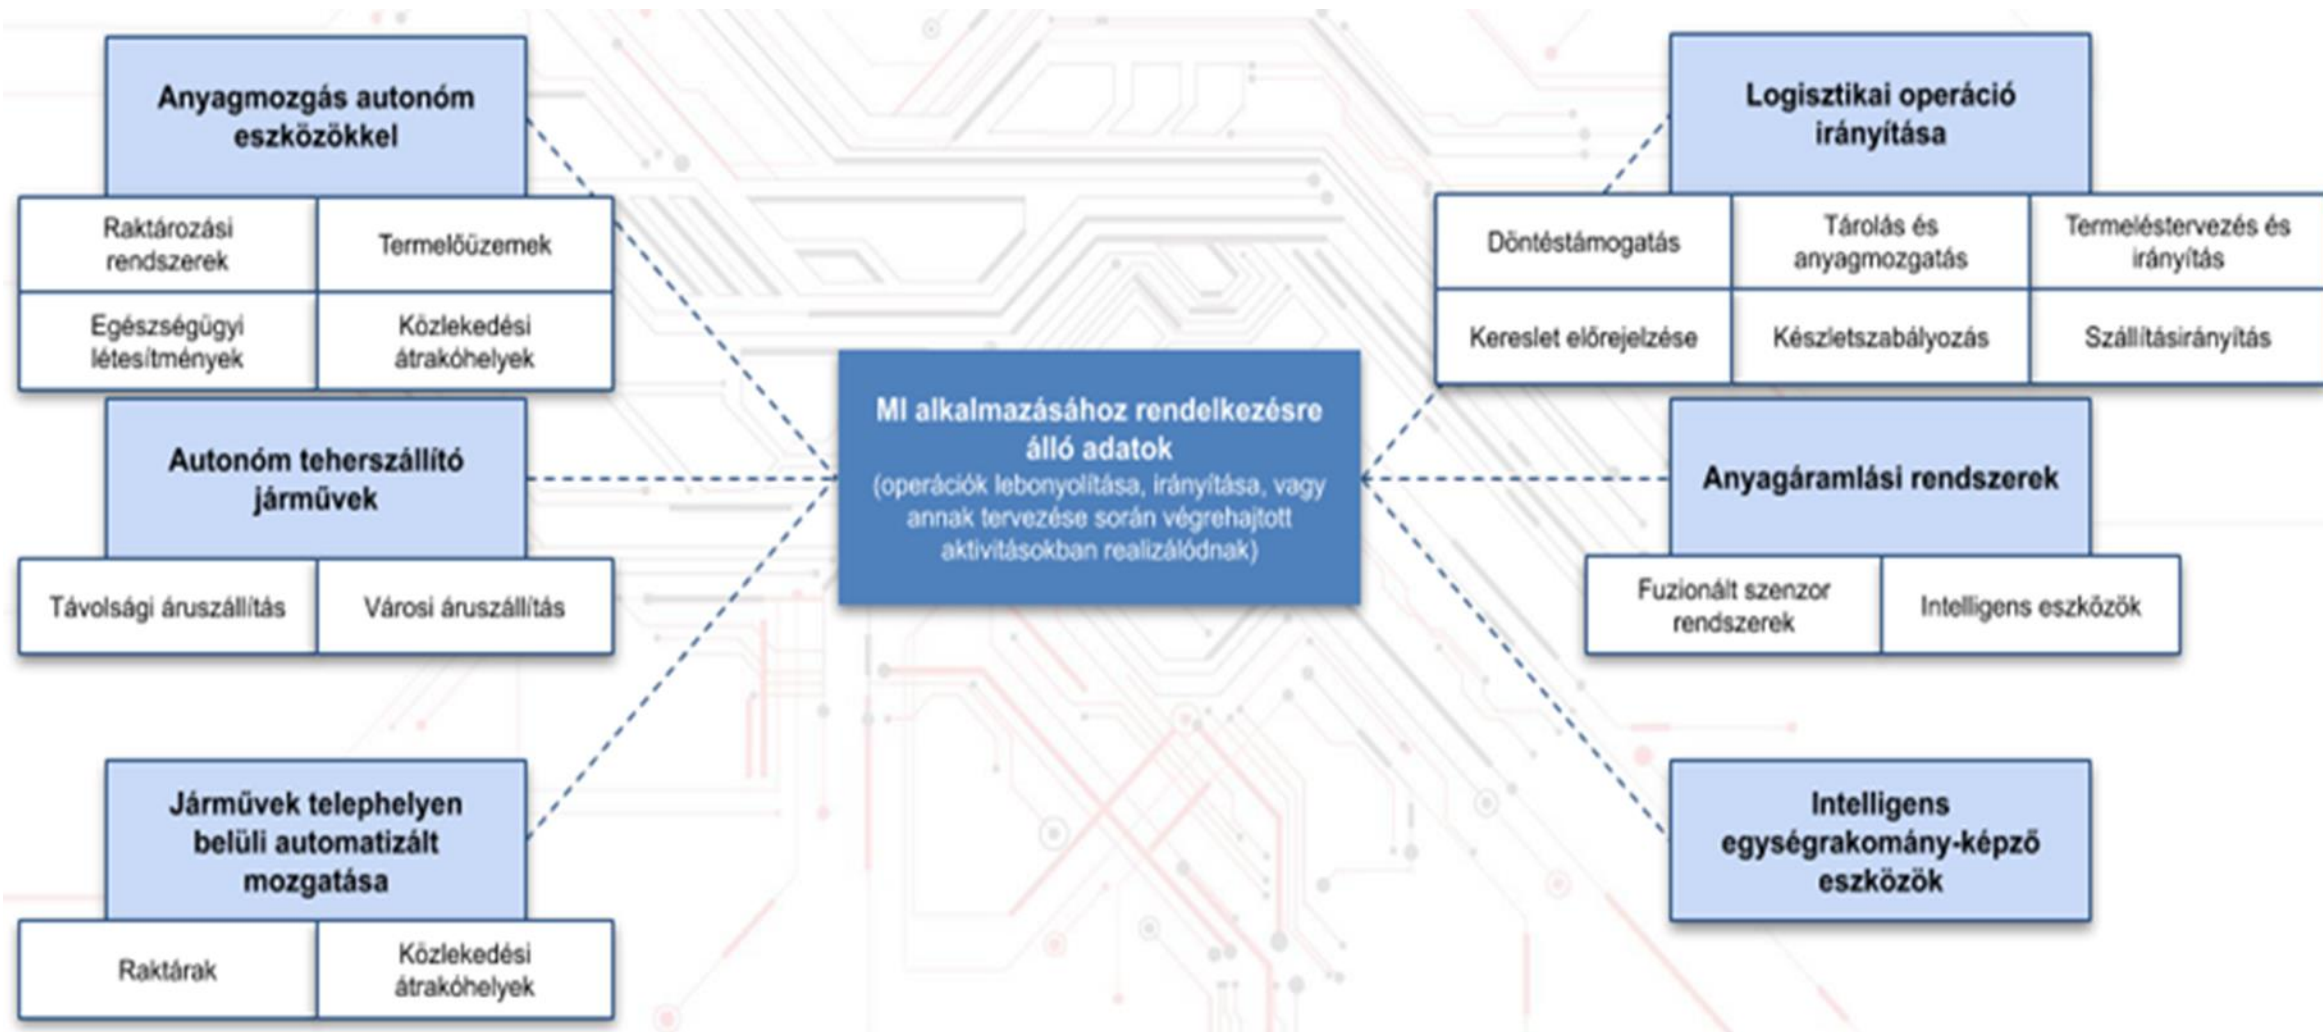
Anyagmozgás autonóm eszközökkel

| Raktározási rendszerek | Termelőüzemek |
|---|---|
| Egészségügyi létesítmények | Közlekedési átrakóhelyek |

Autonóm teherszállító járművek

| Távolsági áruszállítás | Városi áruszállítás |
|---|---|

Járművek telephelyen belüli automatizált mozgatása

| Raktárak | Közlekedési átrakóhelyek |
|---|---|

MI alkalmazásához rendelkezésre álló adatok
(operációk lebonyolítása, irányítása, vagy annak tervezése során végrehajtott aktivitásokban realizálódnak)

Logisztikai operáció irányítása

| Döntéstámogatás | Tárolás és anyagmozgatás | Termeléstervezés és irányítás |
|---|---|---|
| Kereslet előrejelzése | Készletszabályozás | Szállításirányítás |

Anyagáramlási rendszerek

| Fuzionált szenzor rendszerek | Intelligens eszközök |
|---|---|

Intelligens egységrakomány-képző eszközök